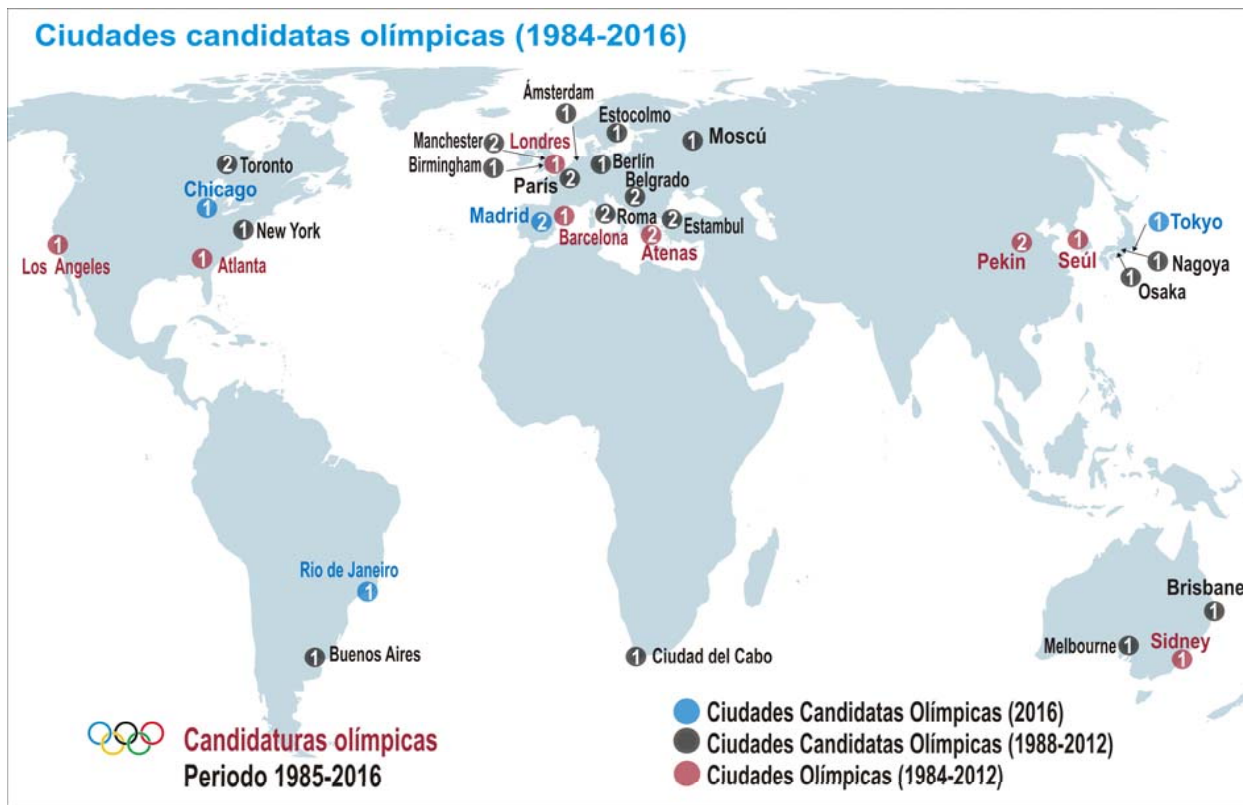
Ciudades candidatas olímpicas (1984-2016)

Ámsterdam
1
Estocolmo
1
Manchester 2
Londres
1 Moscú
Birmingham 1
1
1 Berlín
París 2
Belgrado
2
2 Toronto
Chicago
1
1 New York
Madrid 2
1
2 Roma
2 Estambul
Barcelona
2
Atenas
1 Tokyo
1
Los Angeles
1
Atlanta
2
Pekin
1
Seúl
1 Nagoya
1
Osaka
Rio de Janeiro
1
1 Buenos Aires
1 Ciudad del Cabo
Brisbane
1
Melbourne 1
Sidney
1

Candidaturas olímpicas
Periodo 1985-2016

Ciudades Candidatas Olímpicas (2016)
Ciudades Candidatas Olímpicas (1988-2012)
Ciudades Olímpicas (1984-2012)